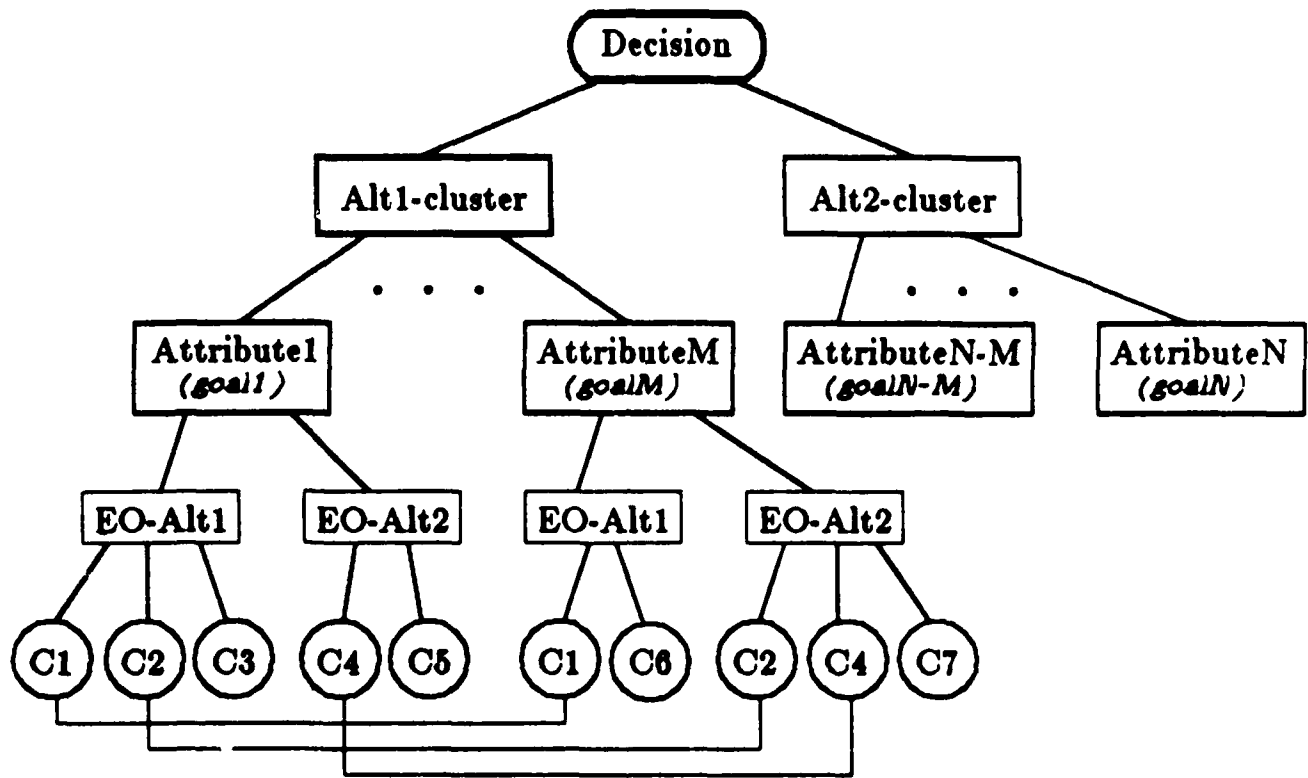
Decision

Alt1-cluster

Alt2-cluster

. . .

. . .

Attribute1 (goal1)

AttributeM (goalM)

AttributeN-M (goalN-M)

AttributeN (goalN)

EO-Alt1

EO-Alt2

EO-Alt1

EO-Alt2

C1 C2 C3 C4 C5 C1 C6 C2 C4 C7